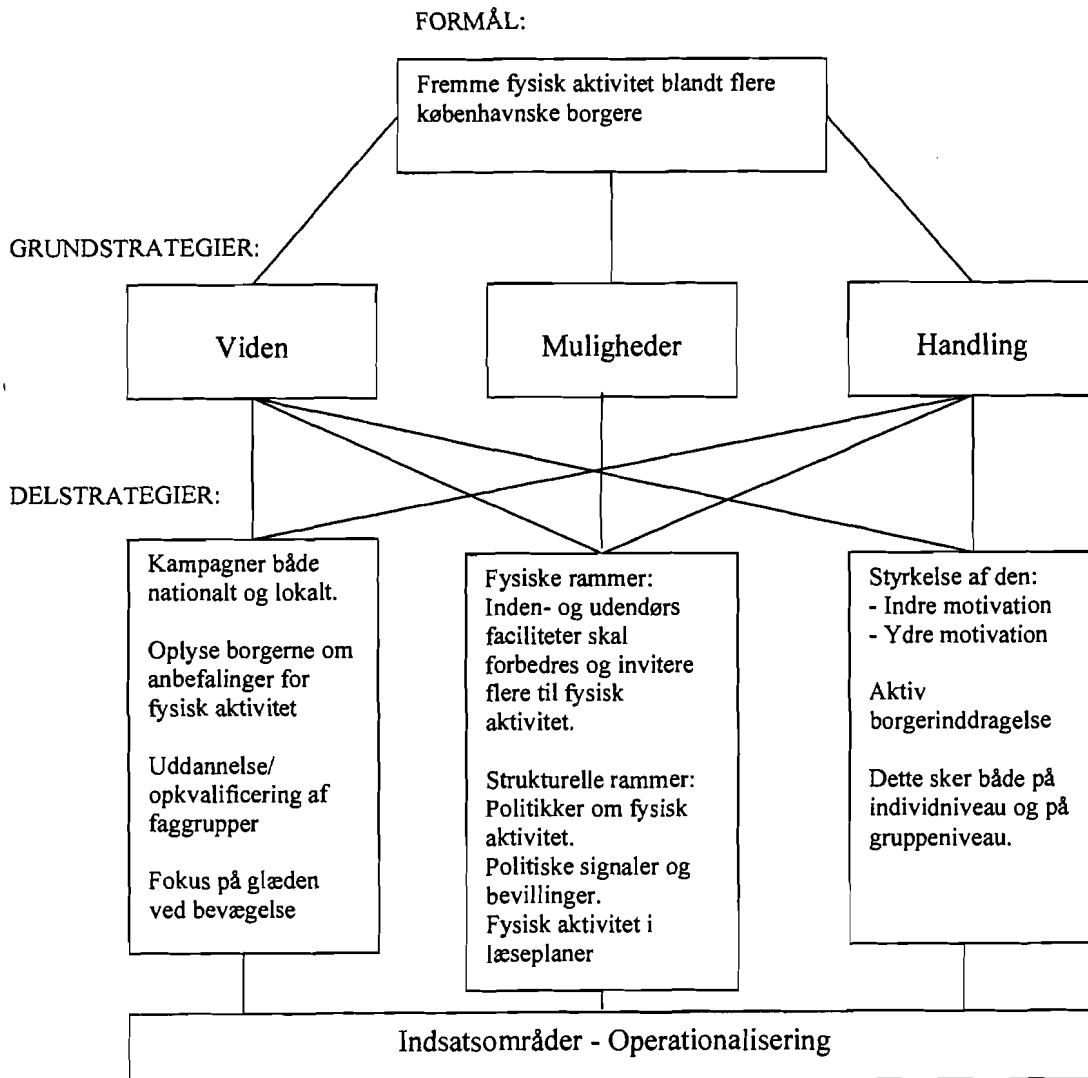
FORMÅL:

Fremme fysisk aktivitet blandt flere københavnske borgere

GRUNDSTRATEGIER:

Viden

Muligheder

Handling

DELSTRATEGIER:

Kampagner både nationalt og lokalt.

Oplyse borgerne om anbefalinger for fysisk aktivitet

Uddannelse/ opkvalificering af faggrupper

Fokus på glæden ved bevægelse

Fysiske rammer: Inden- og udendørs faciliteter skal forbedres og invitere flere til fysisk aktivitet.

Strukturelle rammer: Politikker om fysisk aktivitet. Politiske signaler og bevillinger. Fysisk aktivitet i læseplaner

Styrkelse af den:
- Indre motivation
- Ydre motivation

Aktiv borgerinddragelse

Dette sker både på individniveau og på gruppeniveau.

Indsatsområder - Operationalisering